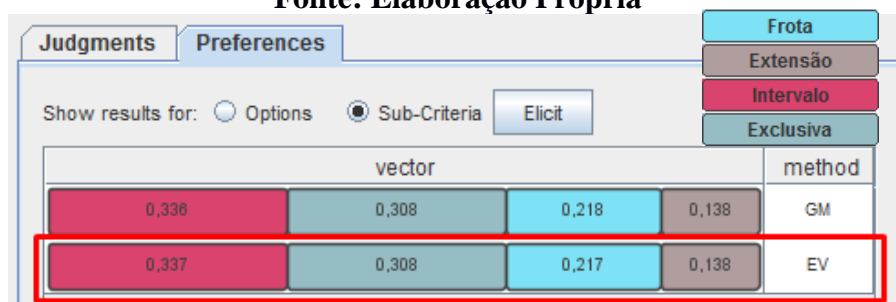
Fonte: Elaboração Própria

Judgments | Preferences

Frota
Extensão
Intervalo
Exclusiva

Show results for: Options Sub-Criteria Elicit

| vector | | | | method |
|---|---|---|---|---|
| 0,336 | 0,308 | 0,218 | 0,138 | GM |
| 0,337 | 0,308 | 0,217 | 0,138 | EV |